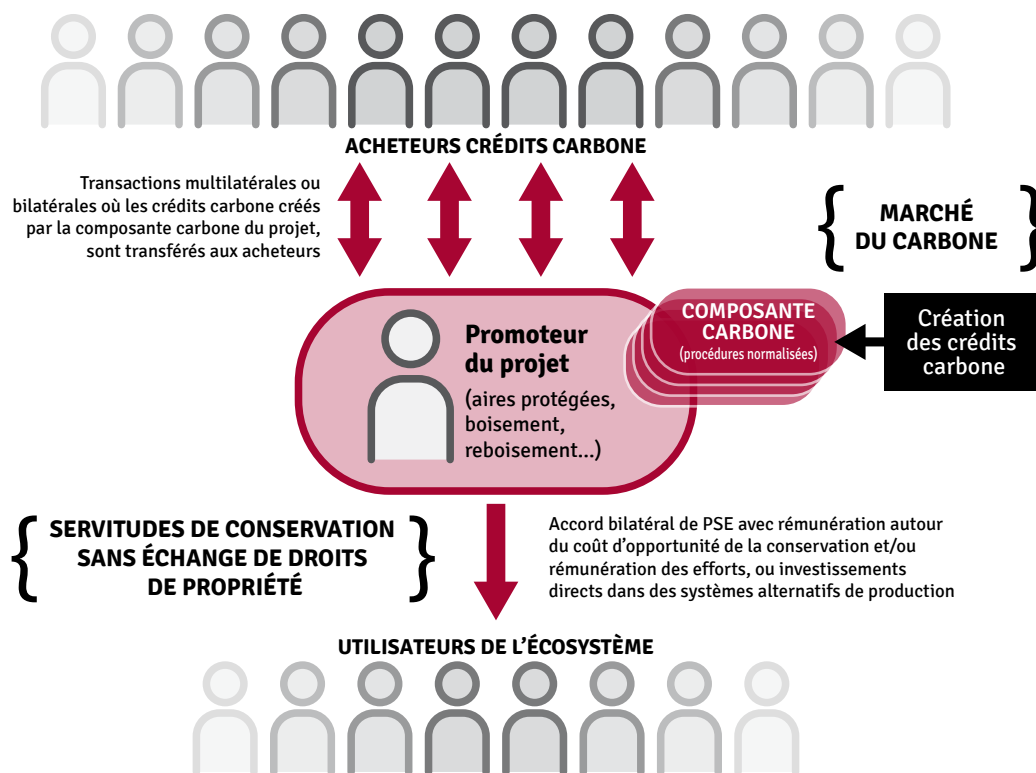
ACHETEURS CRÉDITS CARBONE

Transactions multilatérales ou bilatérales où les crédits carbone créés par la composante carbone du projet, sont transférés aux acheteurs

MARCHÉ DU CARBONE

Promoteur du projet
(aires protégées, boisement, reboisement...)

COMPOSANTE CARBONE
(procédures normalisées)

Création des crédits carbone

SERVITUDES DE CONSERVATION SANS ÉCHANGE DE DROITS DE PROPRIÉTÉ

Accord bilatéral de PSE avec rémunération autour du coût d'opportunité de la conservation et/ou rémunération des efforts, ou investissements directs dans des systèmes alternatifs de production

UTILISATEURS DE L'ÉCOSYSTÈME